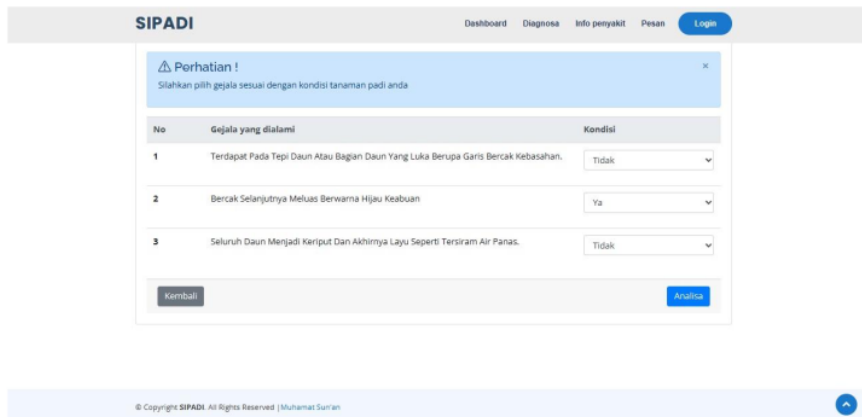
SIPADI

Dashboard Diagnosa Info penyakit Pesan Login

⚠ Perhatian !
Silahkan pilih gejala sesuai dengan kondisi tanaman padi anda

×

| No | Gejala yang dialami | Kondisi |
|---|---|---|
| 1 | Terdapat Pada Tepi Daun Atau Bagian Daun Yang Luka Berupa Garis Bercak Kebasahan. | Tidak |
| 2 | Bercak Selanjutnya Meluas Berwarna Hijau Keabuan | Ya |
| 3 | Seluruh Daun Menjadi Keriput Dan Akhirnya Layu Seperti Tersiram Air Panas. | Tidak |

Kembali

Analisa

© Copyright SIPADI. All Rights Reserved | Muhamat Sun'an